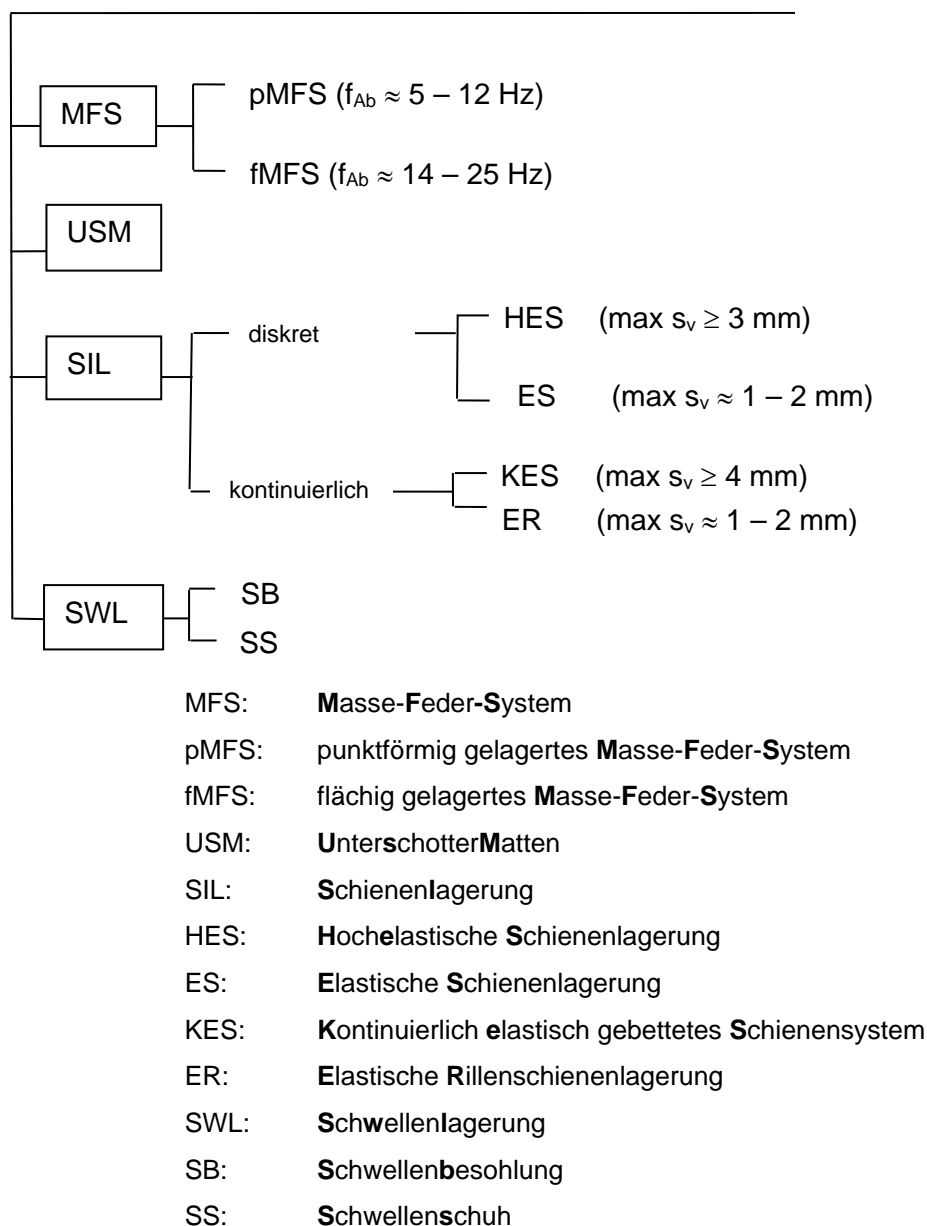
MFS

pMFS ($f_{Ab} \approx 5 - 12$ Hz)

fMFS ($f_{Ab} \approx 14 - 25$ Hz)

USM

SIL

diskret

HES (max $s_v \geq 3$ mm)

ES (max $s_v \approx 1 - 2$ mm)

kontinuierlich

KES (max $s_v \geq 4$ mm)

ER (max $s_v \approx 1 - 2$ mm)

SWL

SB

SS

MFS: Masse-Feder-System

pMFS: punktförmig gelagertes Masse-Feder-System

fMFS: flächig gelagertes Masse-Feder-System

USM: UnterschotterMatten

SIL: Schienenlagerung

HES: Hochelastische Schienenlagerung

ES: Elastische Schienenlagerung

KES: Kontinuierlich elastisch gebettetes Schienensystem

ER: Elastische Rillenschienenlagerung

SWL: Schwellenlagerung

SB: Schwellenbesohlung

SS: Schwellenschuh